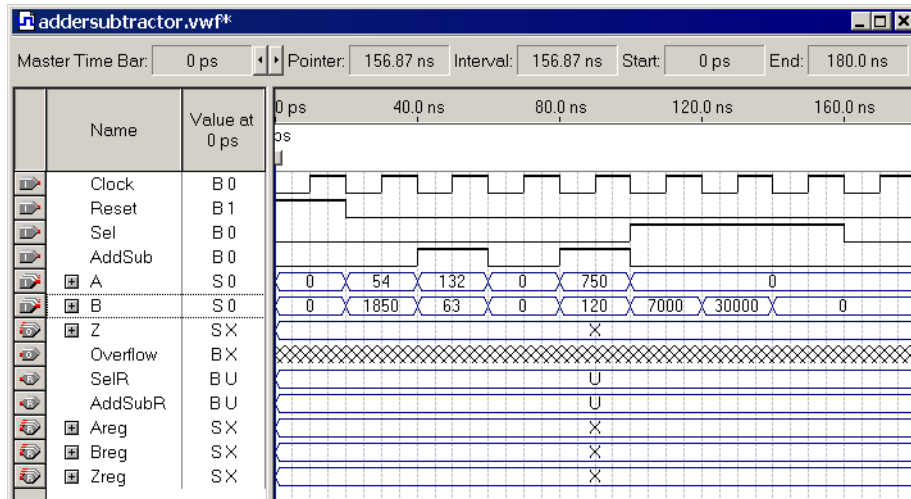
addersubtractor.vwf*

Master Time Bar: 0 ps Pointer: 156.87 ns Interval: 156.87 ns Start: 0 ps End: 180.0 ns

| Name | Value at 0 ps |
|---|---|
| Clock | B 0 |
| Reset | B 1 |
| Sel | B 0 |
| AddSub | B 0 |
| A | S 0 |
| B | S 0 |
| Z | S X |
| Overflow | B X |
| SelR | B U |
| AddSubR | B U |
| Areg | S X |
| Breg | S X |
| Zreg | S X |

0 ps 40.0 ns 80.0 ns 120.0 ns 160.0 ns

0 ps

0 54 132 0 750 0

0 1850 63 0 120 7000 30000 0

X

U

U

X

X

X